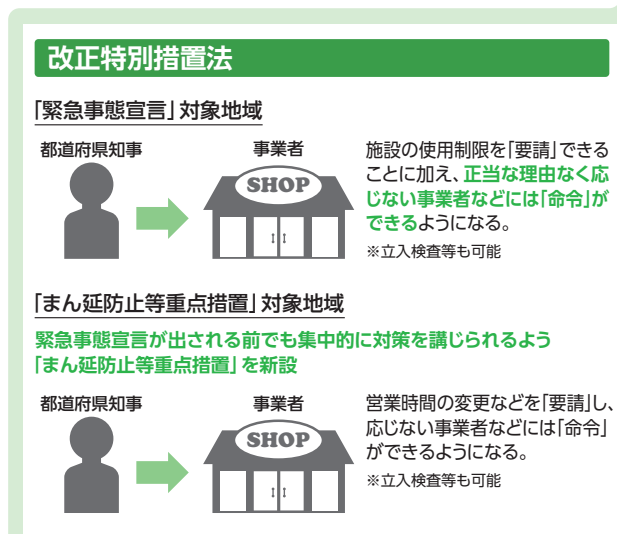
改正特別措置法

「緊急事態宣言」対象地域

都道府県知事

事業者

SHOP

施設の使用制限を「要請」できることに加え、正当な理由なく応じない事業者などには「命令」ができるようになる。

※立入検査等も可能

「まん延防止等重点措置」対象地域

緊急事態宣言が出される前でも集中的に対策を講じられるよう「まん延防止等重点措置」を新設

都道府県知事

事業者

SHOP

営業時間の変更などを「要請」し、応じない事業者などには「命令」ができるようになる。

※立入検査等も可能